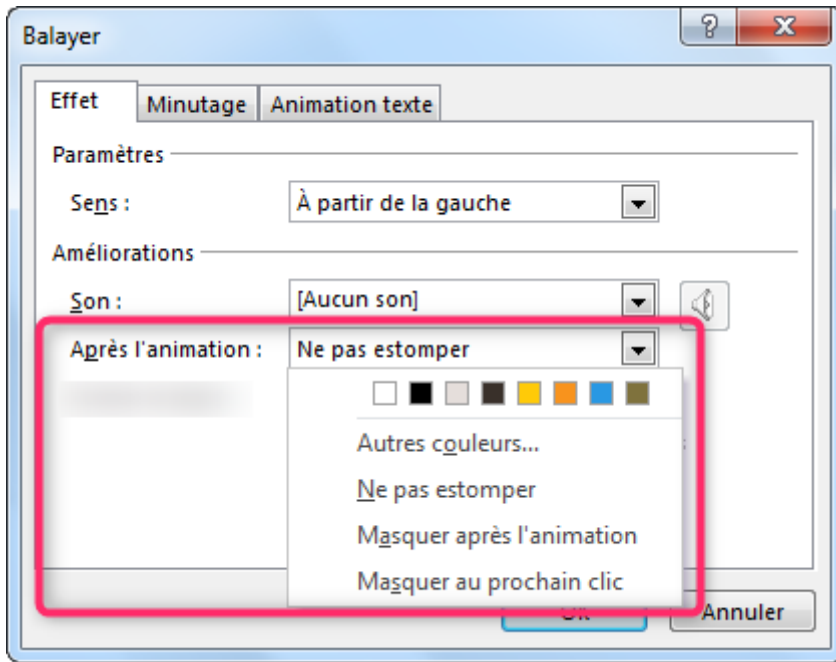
Balayer

?

X

Effet

Minutage

Animation texte

Paramètres

Sens :

À partir de la gauche

Améliorations

Son :

[Aucun son]

Après l'animation :

Ne pas estomper

Autres couleurs...

Ne pas estomper

Masquer après l'animation

Masquer au prochain clic

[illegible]

Annuler